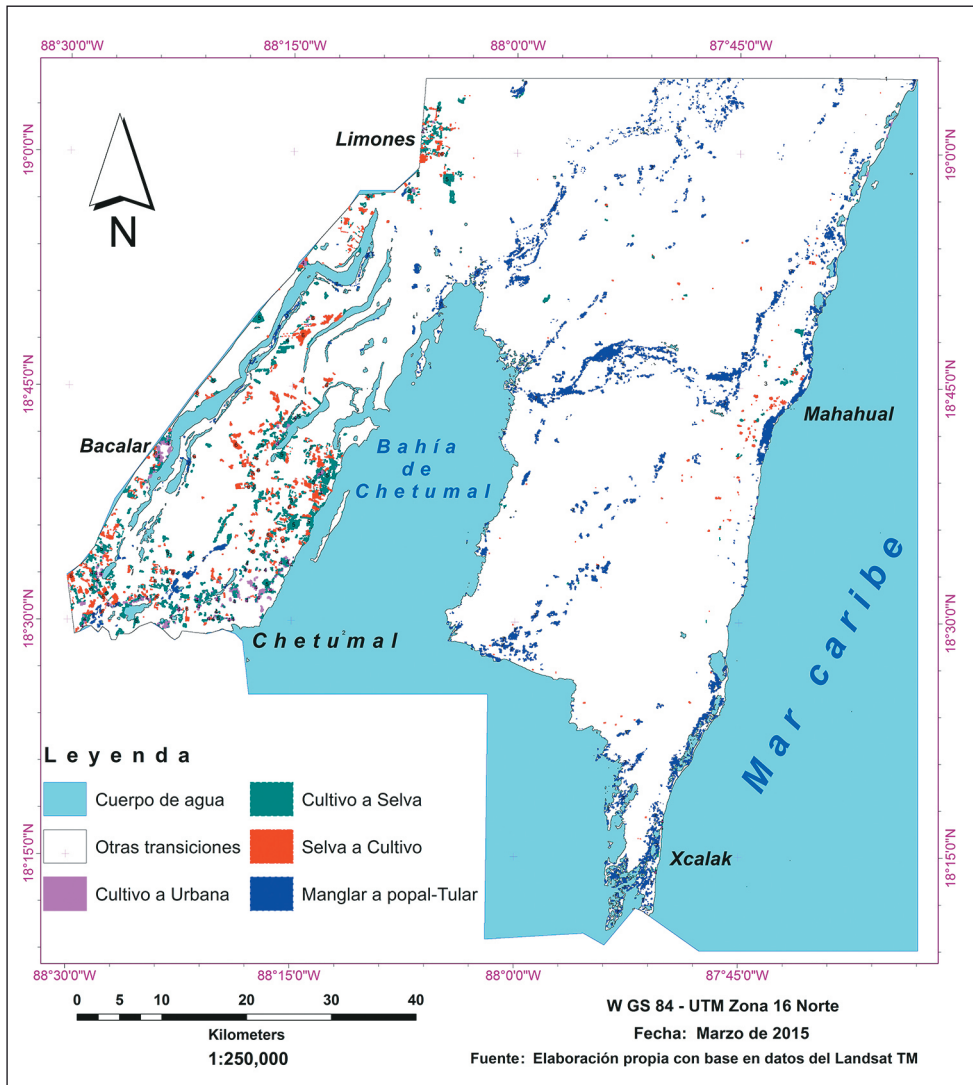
88°30'0"W 88°15'0"W 88°0'0"W 87°45'0"W

19°0'0"N 18°45'0"N 18°30'0"N 18°15'0"N

19°0'0"N 18°45'0"N 18°30'0"N 18°15'0"N

N

Limones

Bacalar

Bahía de Chetumal

Mahahual

Chetumal

Mar caribe

Xcalak

Leyenda

Cuerpo de agua

Otras transiciones

Cultivo a Urbana

Cultivo a Selva

Selva a Cultivo

Manglar a popal-Tular

88°30'0"W 88°15'0"W 88°0'0"W 87°45'0"W

0 5 10 20 30 40

Kilometers

1:250,000

W GS 84 - UTM Zona 16 Norte

Fecha: Marzo de 2015

Fuente: Elaboración propia con base en datos del Landsat TM